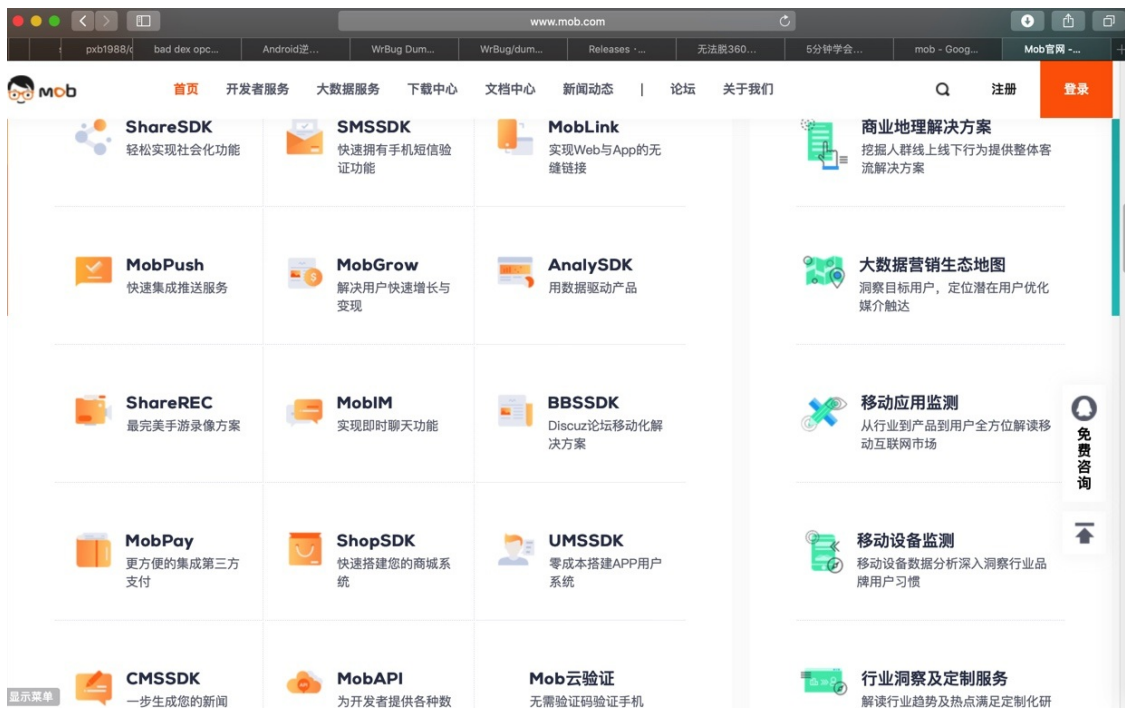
www.mob.com

pxb1988/d | bad dex opc... | Android逆... | WrBug Dum... | WrBug/dum... | Releases · ... | 无法脱360... | 5分钟学会... | mob - Goog... | Mob官网 -...

mob 首页 开发者服务 大数据服务 下载中心 文档中心 新闻动态 | 论坛 关于我们 注册 登录

ShareSDK
轻松实现社会化功能

SMSSDK
快速拥有手机短信验证功能

MobLink
实现Web与App的无缝链接

商业地理解决方案
挖掘人群线上线下行为提供整体客流解决方案

MobPush
快速集成推送服务

MobGrow
解决用户快速增长与变现

AnalySDK
用数据驱动产品

大数据营销生态地图
洞察目标用户，定位潜在用户优化媒介触达

ShareREC
最完美手游录像方案

MobIM
实现即时聊天功能

BBSSDK
Discuz论坛移动化解决方案

移动应用监测
从行业到产品到用户全方位解读移动互联网市场

免费咨询

MobPay
更方便的集成第三方支付

ShopSDK
快速搭建您的商城系统

UMSSDK
零成本搭建APP用户系统

移动设备监测
移动设备数据分析深入洞察行业品牌用户习惯

CMSSDK
一步生成您的新闻

MobAPI
为开发者提供各种数

Mob云验证
无需验证码验证手机

行业洞察及定制服务
解读行业趋势及热点满足定制化研

显示菜单